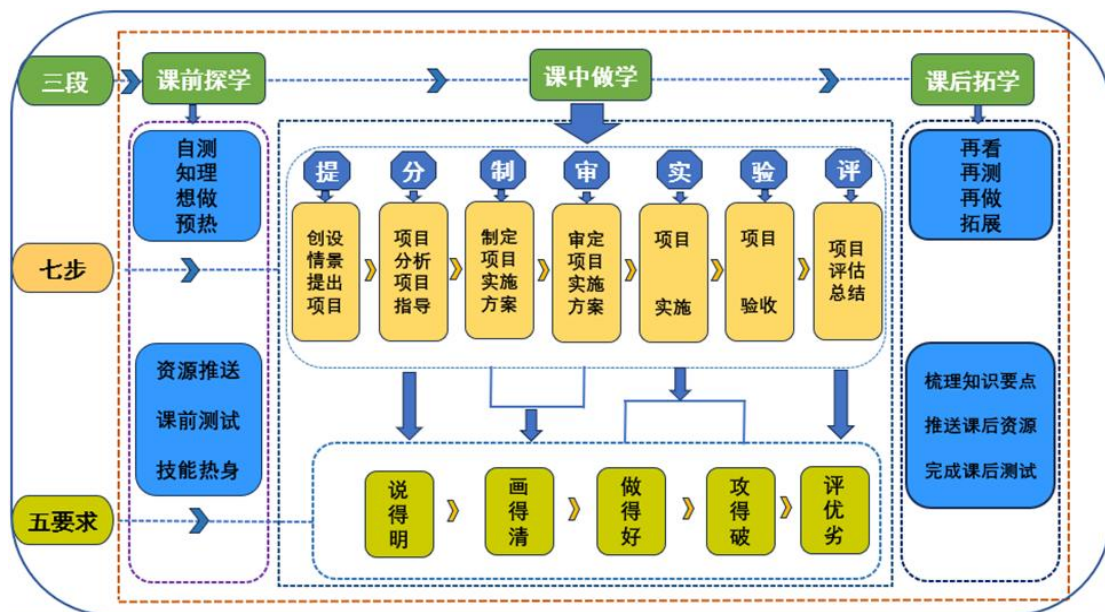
三段

课前探学

课中做学

课后拓学

自测
知理
想做
预热

提 分 制 审 实 验 评

创设情景提出项目

项目分析项目指导

制定项目实施方案

审定项目实施方案

项目实施

项目验收

项目评估总结

再看
再测
再做
拓展

七步

资源推送

课前测试

技能热身

梳理知识要点

推送课后资源

完成课后测试

五要求

说得明

画得清

做得好

攻得破

评优劣